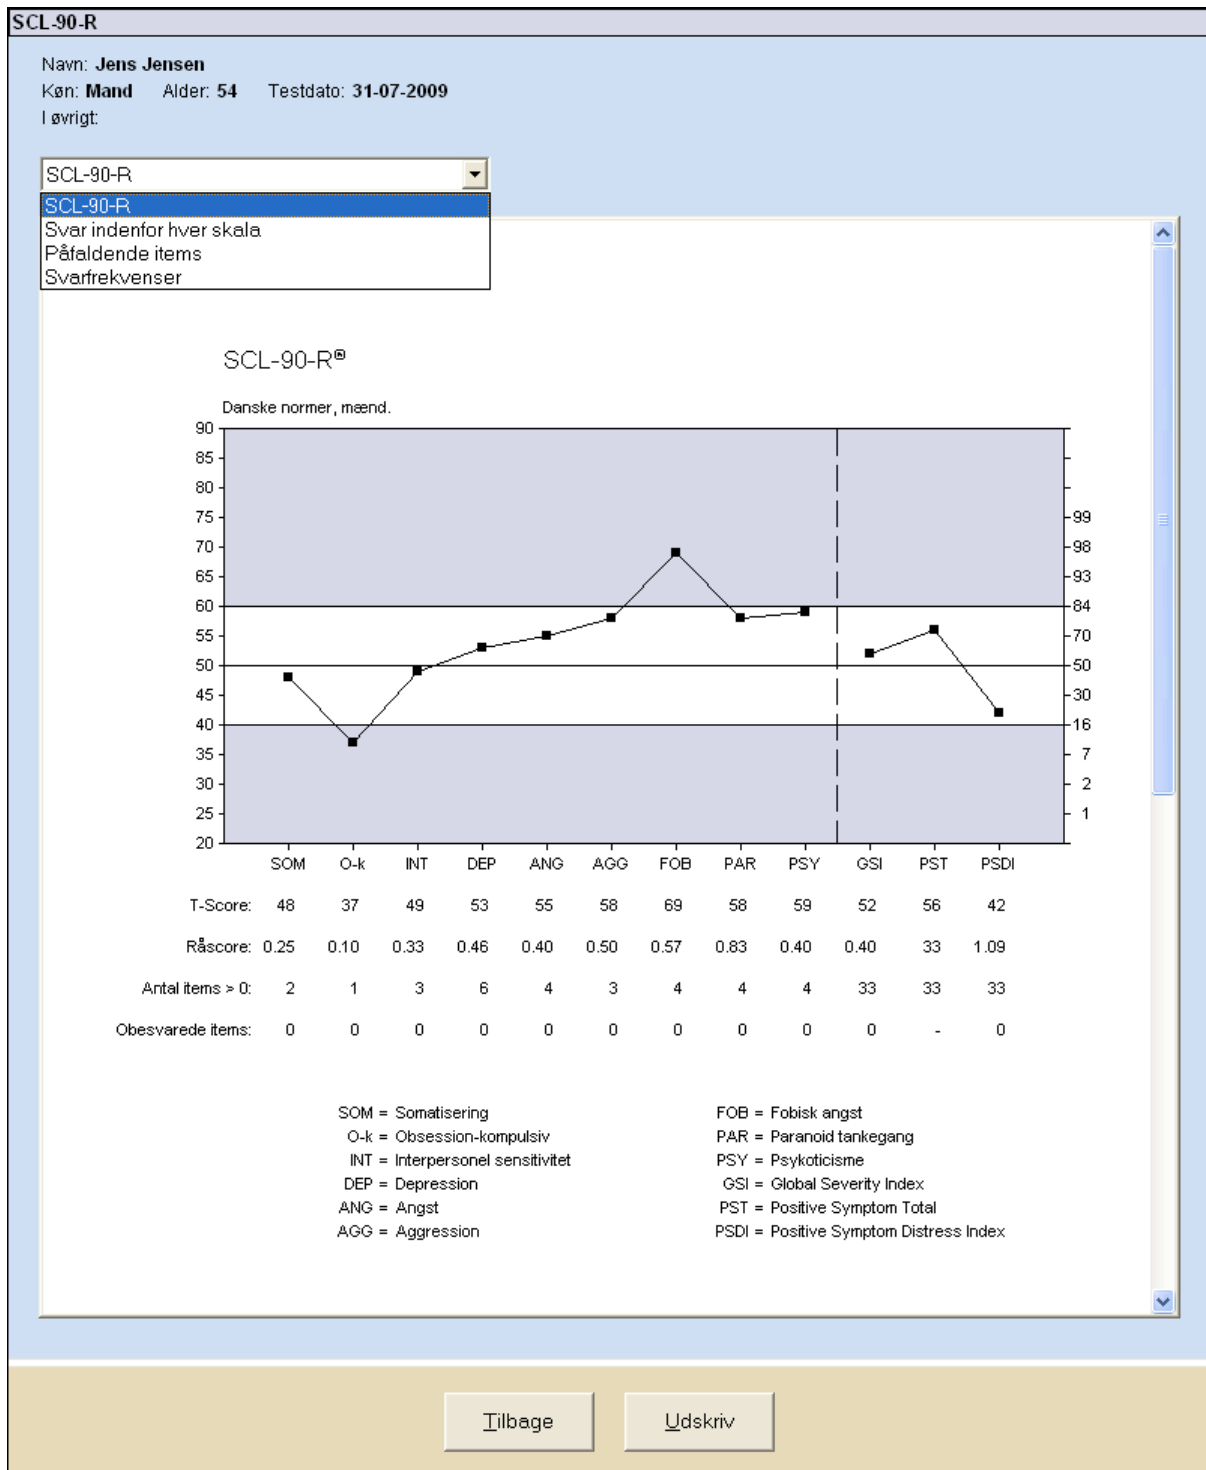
SCL-90-R

Navn: **Jens Jensen**
Køn: **Mand** Alder: **54** Testdato: **31-07-2009**
I øvrigt:

SCL-90-R
SCL-90-R
Svar indenfor hver skala
Påfaldende items
Svarfrekvenser

SCL-90-R®

Danske normer, mænd.

90
85
80
75
70
65
60
55
50
45
40
35
30
25
20

99
98
93
84
70
50
30
16
7
2
1

| | SOM | O-k | INT | DEP | ANG | AGG | FOB | PAR | PSY | GSI | PST | PSDI |
|---|---|---|---|---|---|---|---|---|---|---|---|---|
| T-Score: | 48 | 37 | 49 | 53 | 55 | 58 | 69 | 58 | 59 | 52 | 56 | 42 |
| Råscore: | 0.25 | 0.10 | 0.33 | 0.46 | 0.40 | 0.50 | 0.57 | 0.83 | 0.40 | 0.40 | 33 | 1.09 |
| Antal items > 0: | 2 | 1 | 3 | 6 | 4 | 3 | 4 | 4 | 4 | 33 | 33 | 33 |
| Obesvarede items: | 0 | 0 | 0 | 0 | 0 | 0 | 0 | 0 | 0 | 0 | - | 0 |

SOM = Somatisering
O-k = Obsession-kompulsiv
INT = Interpersonel sensitivitet
DEP = Depression
ANG = Angst
AGG = Aggression

FOB = Fobisk angst
PAR = Paranoid tankegang
PSY = Psykoticisme
GSI = Global Severity Index
PST = Positive Symptom Total
PSDI = Positive Symptom Distress Index

Tilbage
Udskriv